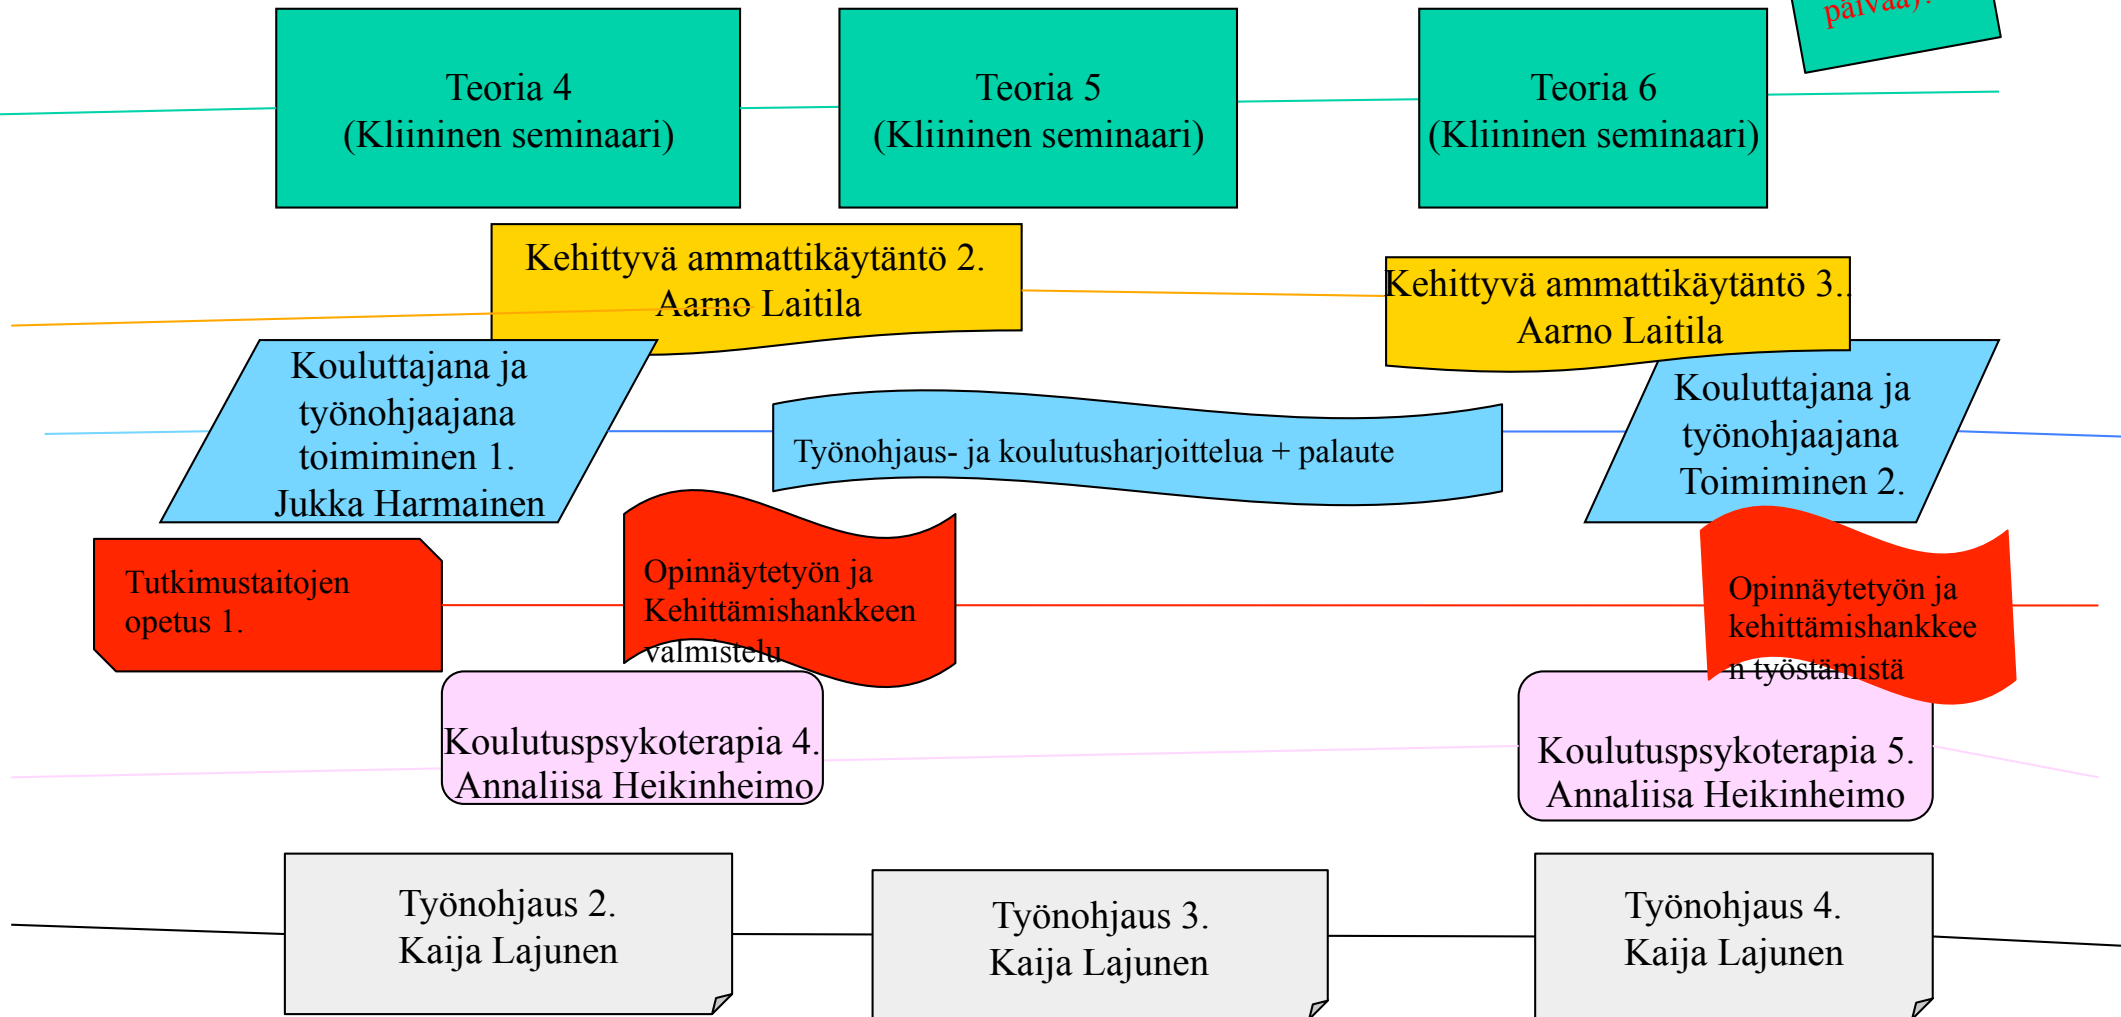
päivää).

Teoria 4
(Kliininen seminaari)

Teoria 5
(Kliininen seminaari)

Teoria 6
(Kliininen seminaari)

Kehittyvä ammattikäytäntö 2.
Aarno Laitila

Kehittyvä ammattikäytäntö 3..
Aarno Laitila

Kouluttajana ja
työnohjaajana
toimiminen 1.
Jukka Harmainen

Työnohjaus- ja koulutusharjoittelua + palaute

Kouluttajana ja
työnohjaajana
Toimiminen 2.

Tutkimustaitojen
opetus 1.

Opinnäytetyön ja
Kehittämishankkeen
valmistelu

Opinnäytetyön ja
kehittämishankkee
n työstämistä

Koulutuspsykoterapia 4.
Annaliisa Heikinheimo

Koulutuspsykoterapia 5.
Annaliisa Heikinheimo

Työnohjaus 2.
Kaija Lajunen

Työnohjaus 3.
Kaija Lajunen

Työnohjaus 4.
Kaija Lajunen